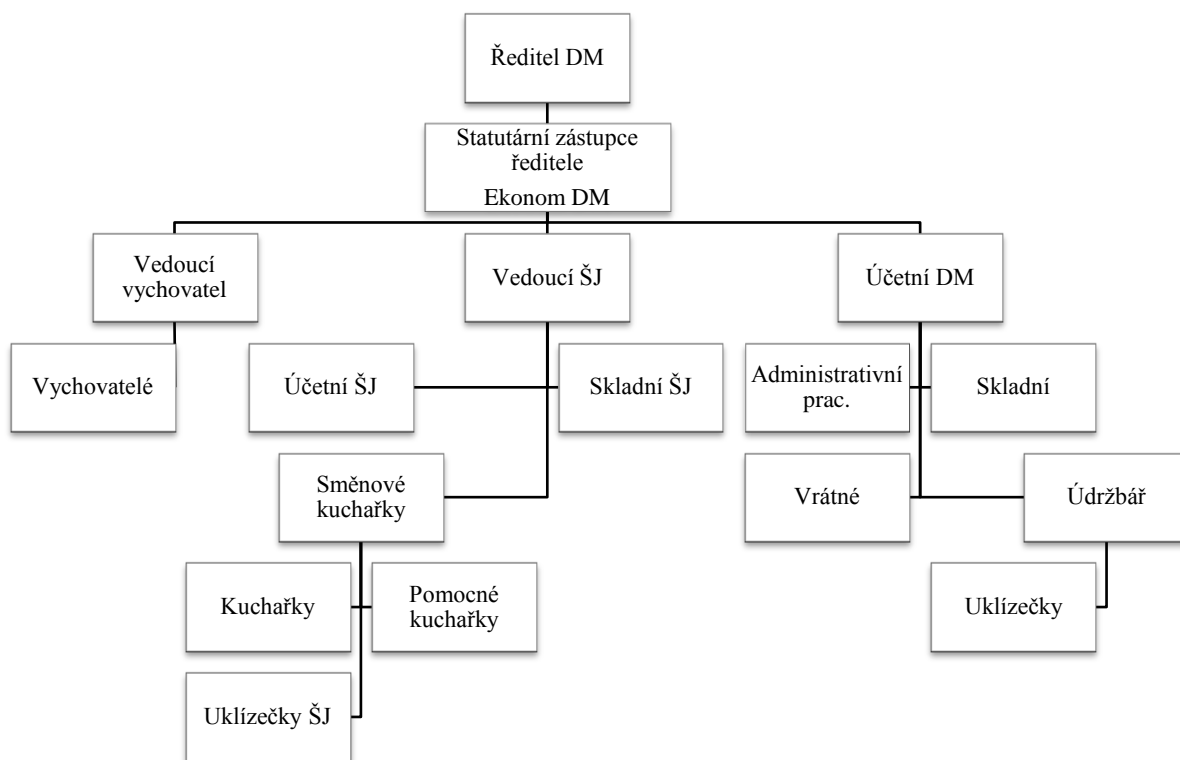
Ředitel DM

Statutární zástupce ředitele
Ekonom DM

Vedoucí vychovatel

Vedoucí ŠJ

Účetní DM

Vychovatelé

Účetní ŠJ

Skladní ŠJ

Administrativní prac.

Skladní

Směnové kuchařky

Vrátné

Údržbář

Kuchařky

Pomocné kuchařky

Uklízečky

Uklízečky ŠJ